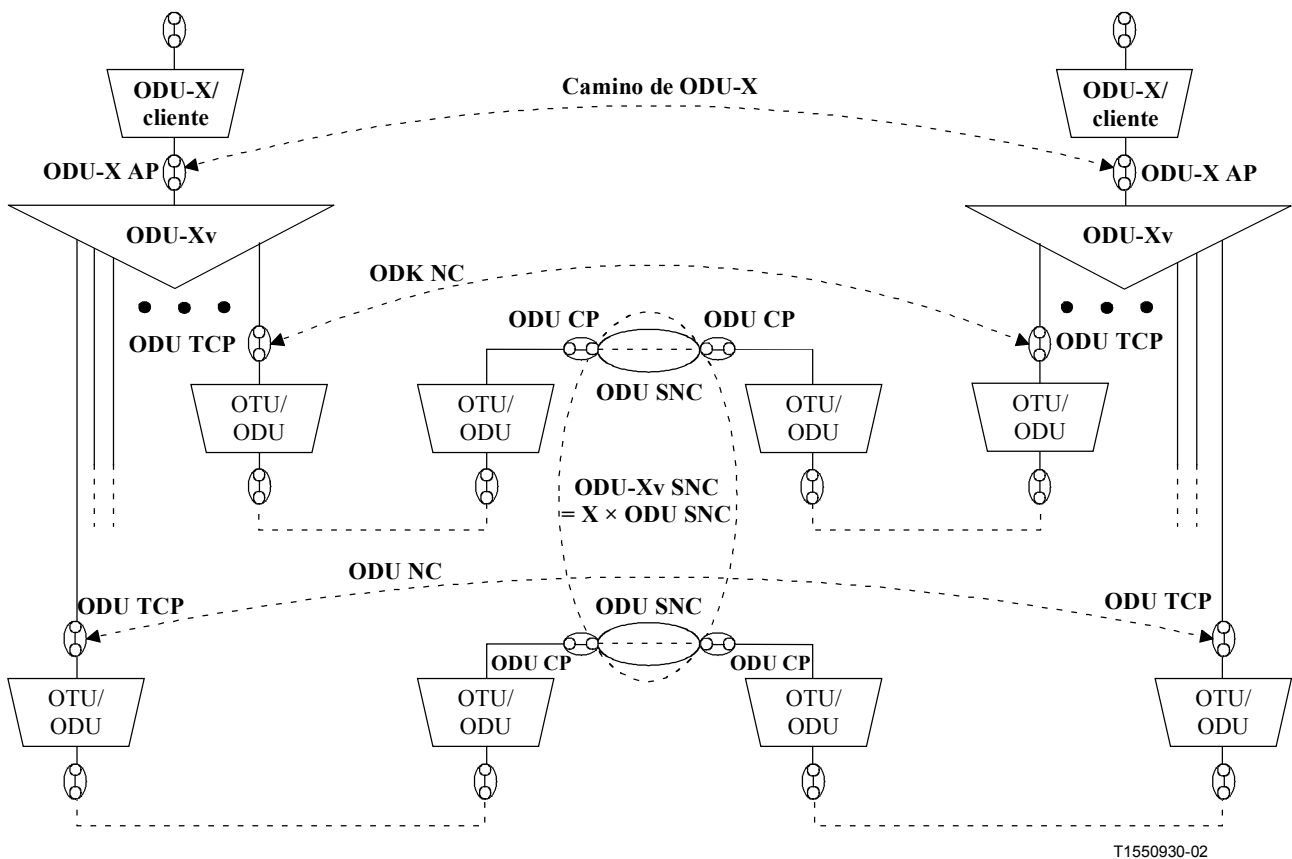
ODU-X/
cliente

Camino de ODU-X

ODU-X/
cliente

ODU-X AP

ODU-X AP

ODU-Xv

ODU-Xv

ODK NC

ODU CP

ODU CP

ODU TCP

ODU TCP

ODU SNC

OTU/
ODU

OTU/
ODU

OTU/
ODU

OTU/
ODU

ODU-Xv SNC
= X × ODU SNC

ODU NC

ODU TCP

ODU SNC

ODU TCP

ODU CP

ODU CP

OTU/
ODU

OTU/
ODU

OTU/
ODU

OTU/
ODU

T1550930-02